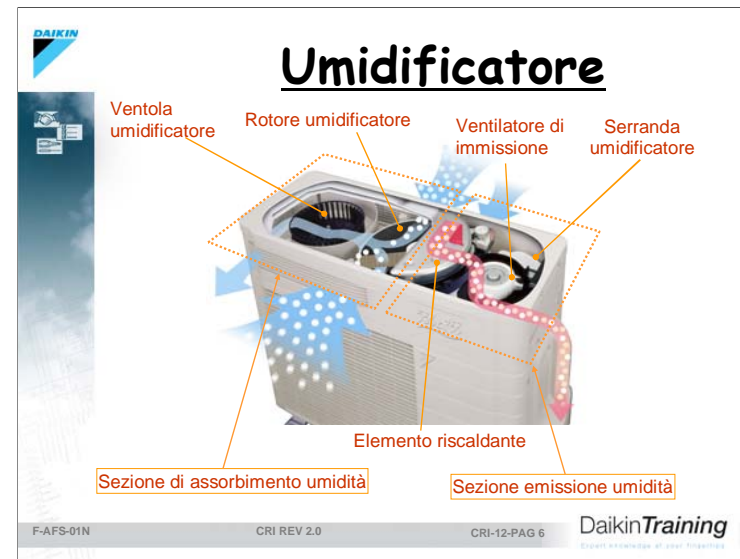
DAIKIN

Umidificatore

Ventola umidificatore

Rotore umidificatore

Ventilatore di immissione

Serranda umidificatore

Elemento riscaldante

Sezione di assorbimento umidità

Sezione emissione umidità

F-AFS-01N

CRI REV 2.0

CRI-12-PAG 6

DaikinTraining

Expert knowledge at your fingertips